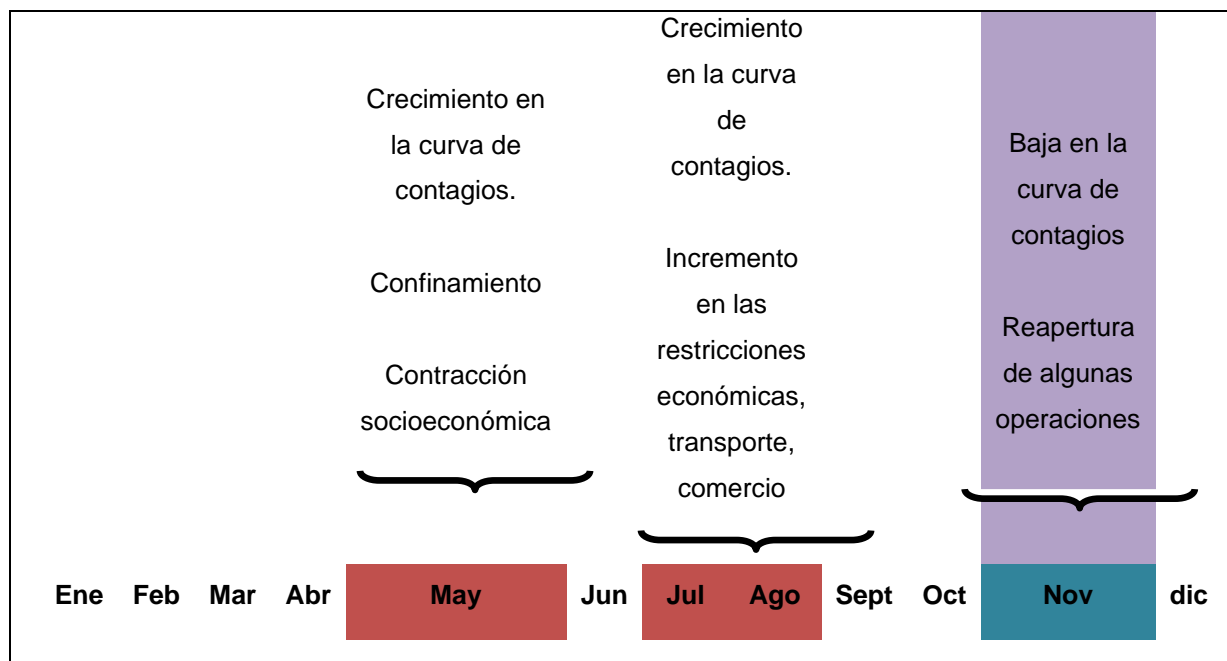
Crecimiento en la curva de contagios.

Confinamiento

Contracción socioeconómica

Crecimiento en la curva de contagios.

Incremento en las restricciones económicas, transporte, comercio

Baja en la curva de contagios

Reapertura de algunas operaciones

Ene Feb Mar Abr May Jun Jul Ago Sept Oct Nov dic